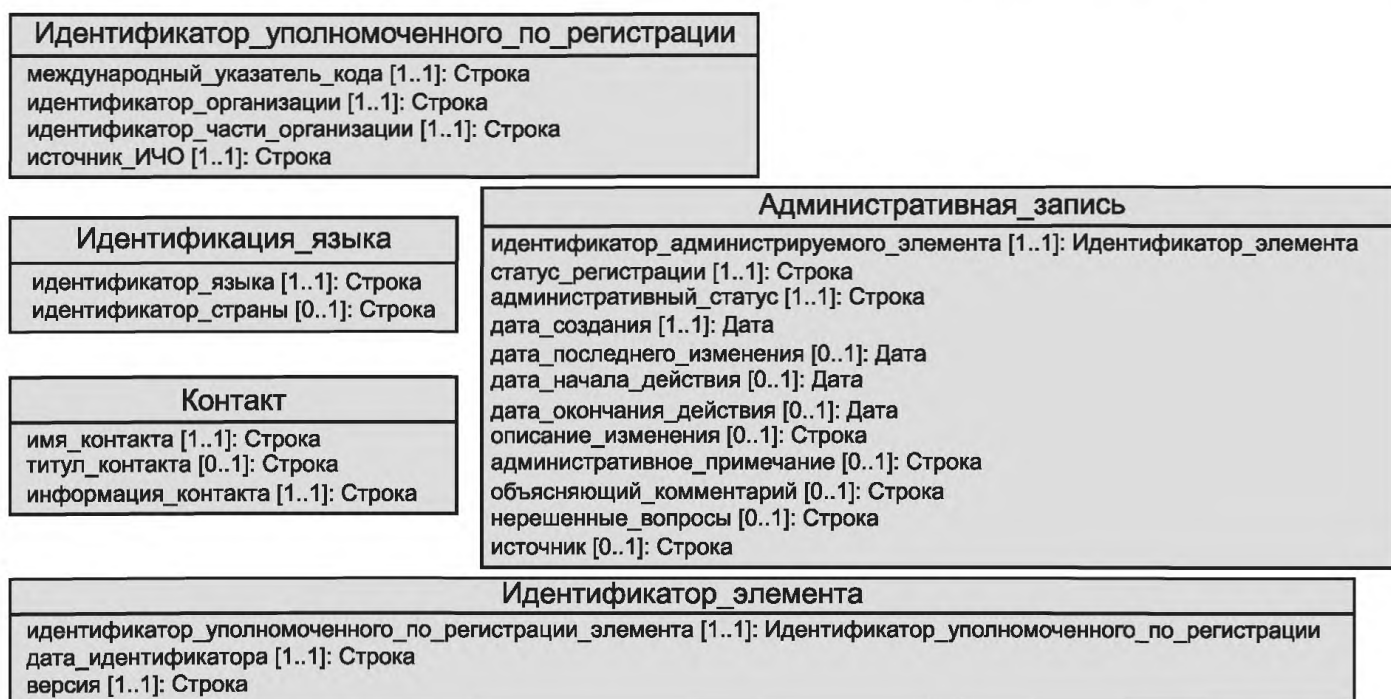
Идентификатор_уполномоченного_по_регистрации
международный_указатель_кода [1..1]: Строка
идентификатор_организации [1..1]: Строка
идентификатор_части_организации [1..1]: Строка
источник_ИЧО [1..1]: Строка

Идентификация_языка
идентификатор_языка [1..1]: Строка
идентификатор_страны [0..1]: Строка

Контакт
имя_контакта [1..1]: Строка
титул_контакта [0..1]: Строка
информация_контакта [1..1]: Строка

Административная_запись
идентификатор_администрируемого_элемента [1..1]: Идентификатор_элемента
статус_регистрации [1..1]: Строка
административный_статус [1..1]: Строка
дата_создания [1..1]: Дата
дата_последнего_изменения [0..1]: Дата
дата_начала_действия [0..1]: Дата
дата_окончания_действия [0..1]: Дата
описание_изменения [0..1]: Строка
административное_примечание [0..1]: Строка
объясняющий_комментарий [0..1]: Строка
нерешенные_вопросы [0..1]: Строка
источник [0..1]: Строка

Идентификатор_элемента
идентификатор_уполномоченного_по_регистрации_элемента [1..1]: Идентификатор_уполномоченного_по_регистрации
дата_идентификатора [1..1]: Строка
версия [1..1]: Строка